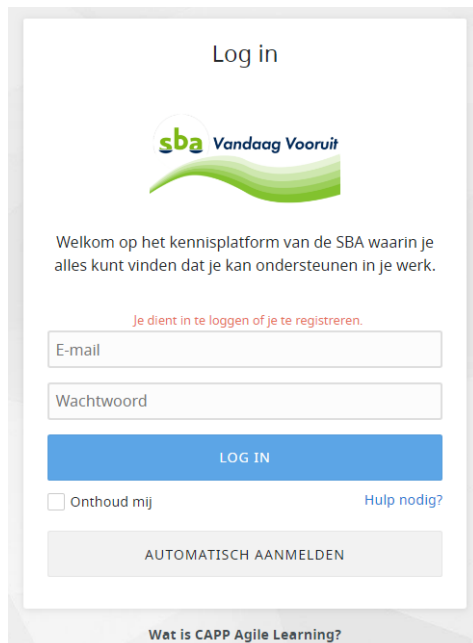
Log in

sba Vandaag Vooruit

Welkom op het kennisplatform van de SBA waarin je alles kunt vinden dat je kan ondersteunen in je werk.

Je dient in te loggen of je te registreren.

E-mail

Wachtwoord

LOG IN

Onthoud mij

Hulp nodig?

AUTOMATISCH AANMELDEN

Wat is CAPP Agile Learning?